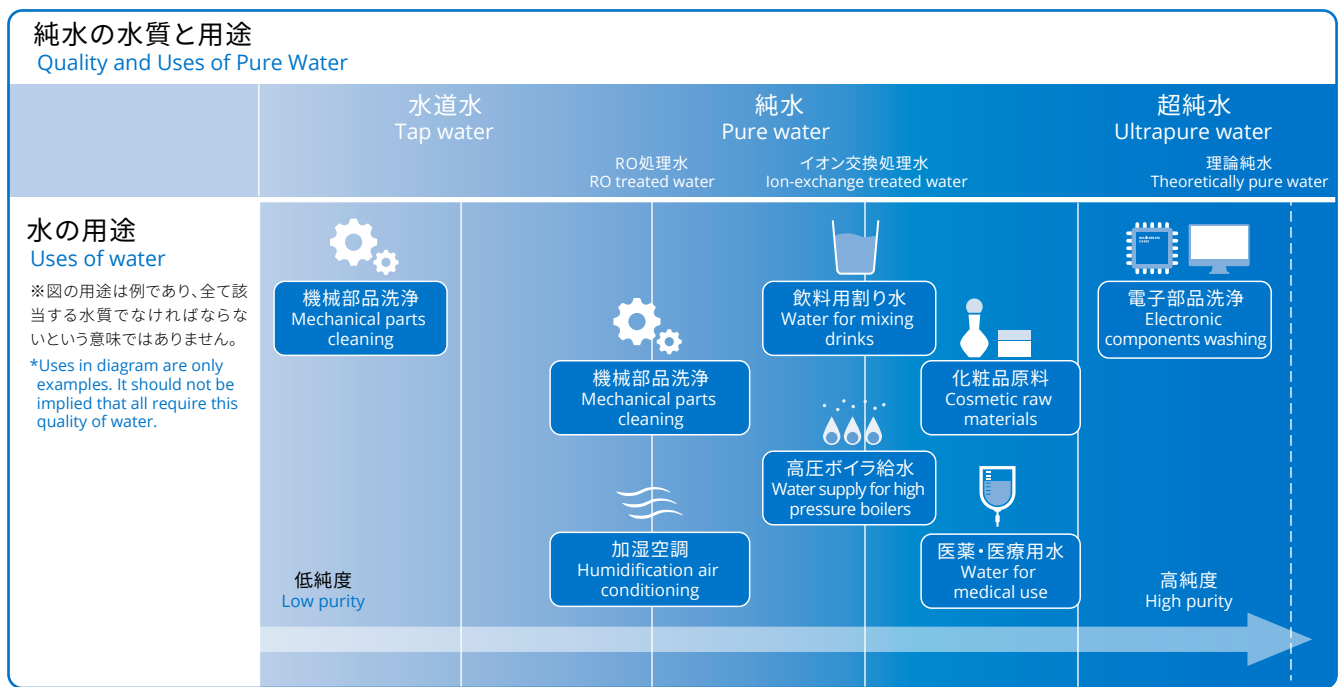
純水の水質と用途
Quality and Uses of Pure Water

水道水
Tap water

純水
Pure water

超純水
Ultrapure water

RO処理水
RO treated water

イオン交換処理水
Ion-exchange treated water

理論純水
Theoretically pure water

水の用途
Uses of water

※図の用途は例であり、全て該当する水質でなければならないという意味ではありません。

*Uses in diagram are only examples. It should not be implied that all require this quality of water.

機械部品洗浄
Mechanical parts cleaning

機械部品洗浄
Mechanical parts cleaning

加湿空調
Humidification air conditioning

飲料用割り水
Water for mixing drinks

高圧ボイラ給水
Water supply for high pressure boilers

化粧品原料
Cosmetic raw materials

医薬・医療用水
Water for medical use

電子部品洗浄
Electronic components washing

低純度
Low purity

高純度
High purity